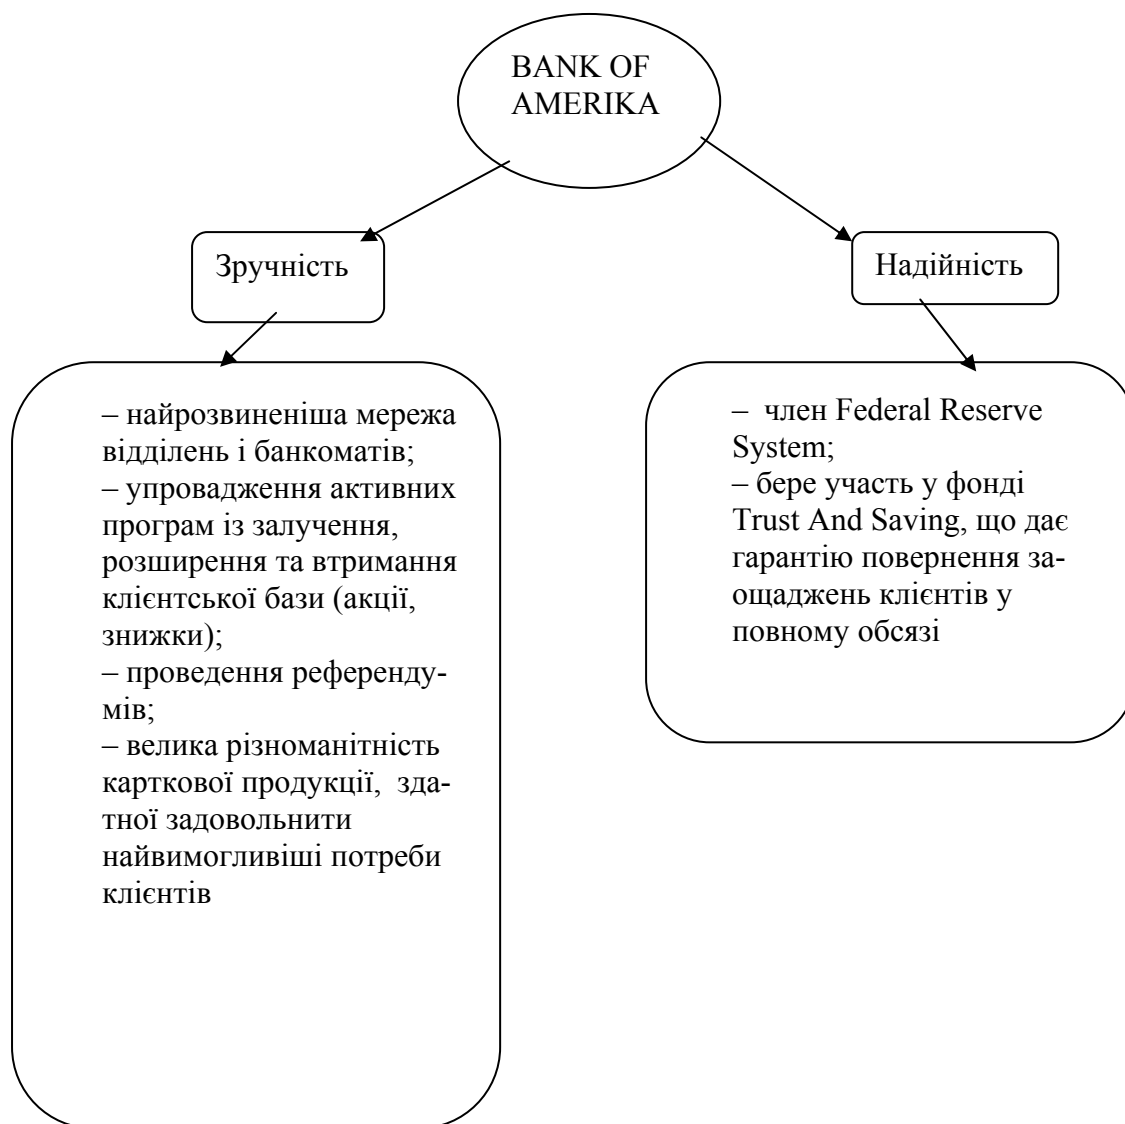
BANK OF AMERIKA

Зручність

Надійність

– найрозвиненіша мережа відділень і банкоматів;
– упровадження активних програм із залучення, розширення та втримання клієнтської бази (акції, знижки);
– проведення референдумів;
– велика різноманітність карткової продукції, здатної задовольнити найвимогливіші потреби клієнтів

– член Federal Reserve System;
– бере участь у фонді Trust And Saving, що дає гарантію повернення заощаджень клієнтів у повному обсязі